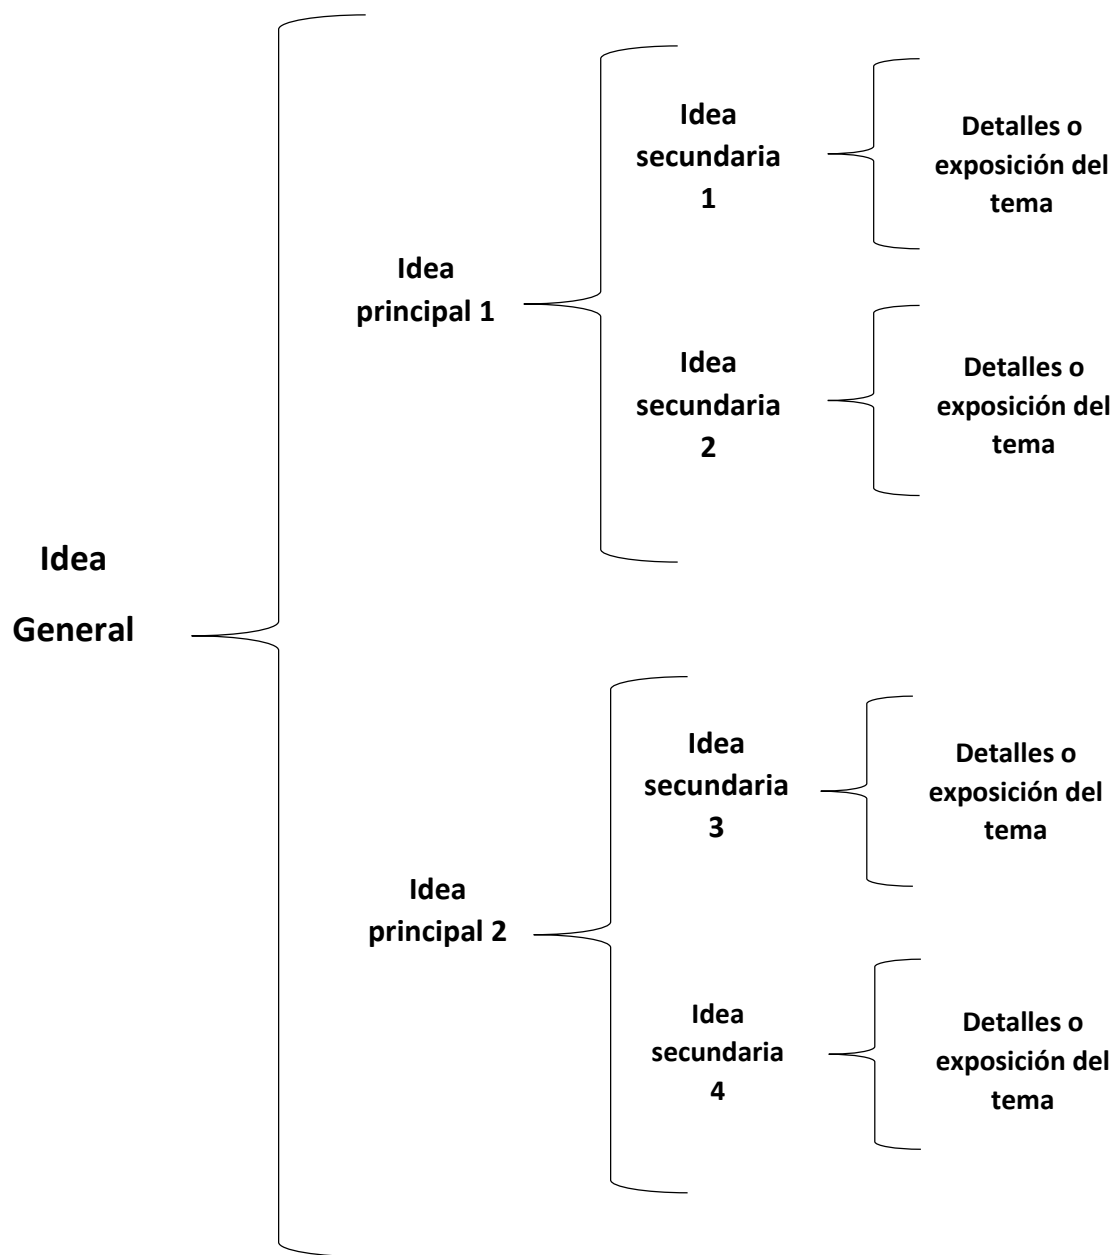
Idea General

Idea principal 1

Idea secundaria 1

Detalles o exposición del tema

Idea secundaria 2

Detalles o exposición del tema

Idea principal 2

Idea secundaria 3

Detalles o exposición del tema

Idea secundaria 4

Detalles o exposición del tema